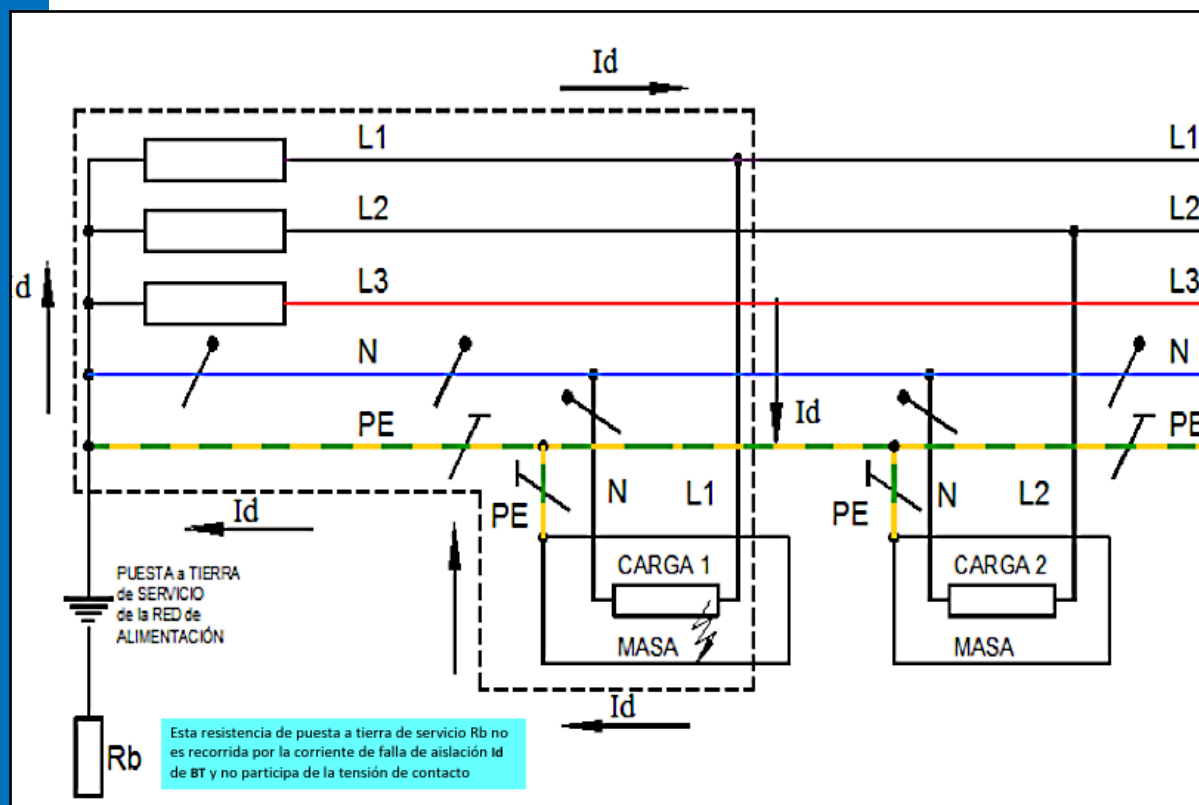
Id

L1

L1

L2

L2

Id

L3

L3

N

N

Id

PE

PE

PE

N

L1

PE

N

L2

Id

PUESTA a TIERRA de SERVICIO de la RED de ALIMENTACIÓN

CARGA 1

CARGA 2

MASA

MASA

Id

Rb

Esta resistencia de puesta a tierra de servicio Rb no es recorrida por la corriente de falla de aislación Id de BT y no participa de la tensión de contacto